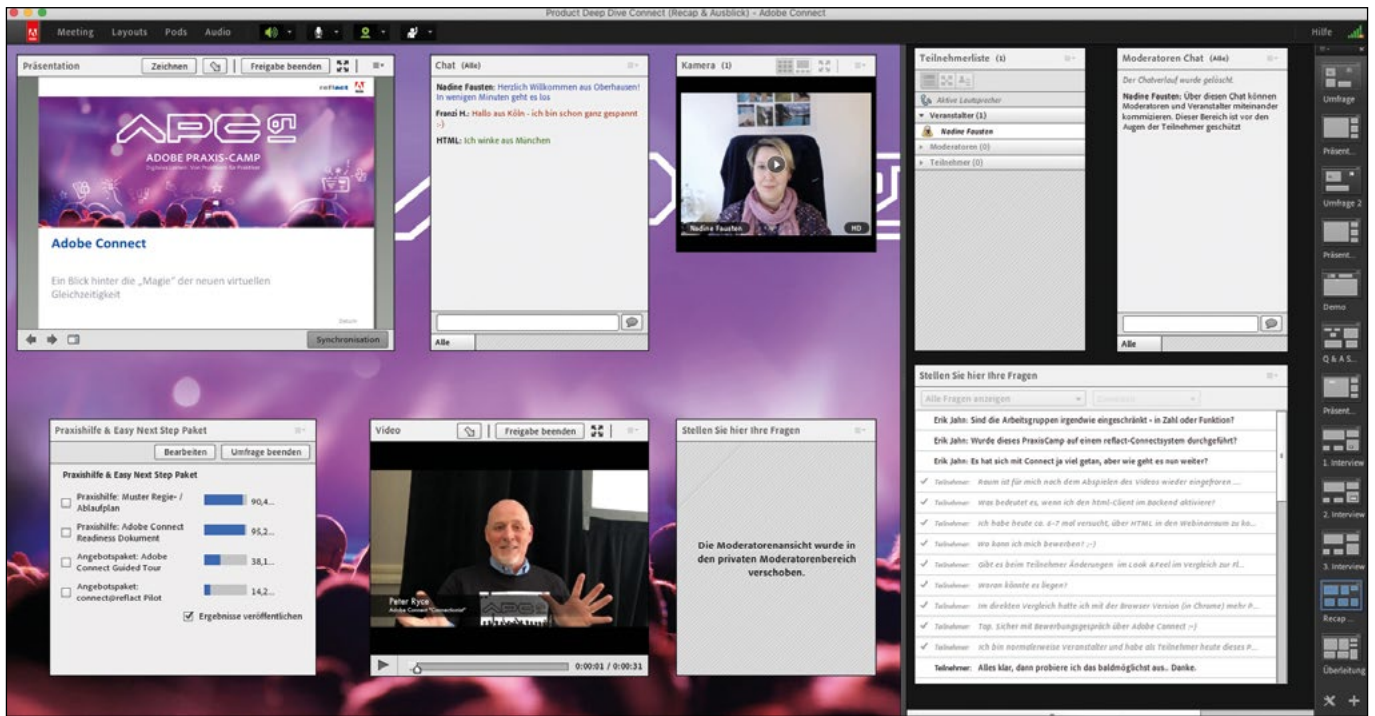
Product Deep Dive Connect (Recap & Ausblick) - Adobe Connect

Meeting Layouts Pods Audio

Hilfe

Präsentation Zeichnen Freigabe beenden

reflact

ADOBE PRAXIS-CAMP

Adobe Connect

Ein Blick hinter die „Magie" der neuen virtuellen Gleichzeitigkeit

Synchronisation

Chat (Alle)

Nadine Fausten: Herzlich Willkommen aus Oberhausen! In wenigen Minuten geht es los

Franzi H.: Hallo aus Köln - ich bin schon ganz gespannt :-)

HTML: Ich winke aus München

Alle

Kamera (1)

Nadine Fausten HD

Teilnehmerliste (1)

Aktive Lautsprecher

Veranstalter (1)

Nadine Fausten

Moderatoren (0)

Teilnehmer (0)

Moderatoren Chat (Alle)

Der Chatverlauf wurde gelöscht.

Nadine Fausten: Über diesen Chat können Moderatoren und Veranstalter miteinander kommizieren. Dieser Bereich ist vor den Augen der Teilnehmer geschützt

Alle

Umfrage

Präsent...

Umfrage 2

Präsent...

Demo

Q & A S...

Präsent...

1. Interview

2. Interview

3. Interview

Recap ...

Überleitung

Praxishilfe & Easy Next Step Paket

Bearbeiten Umfrage beenden

Praxishilfe & Easy Next Step Paket

Praxishilfe: Muster Regie- / Ablaufplan 90,4...

Praxishilfe: Adobe Connect Readiness Dokument 95,2...

Angebotspaket: Adobe Connect Guided Tour 38,1...

Angebotspaket: connect@reflact Pilot 14,2...

Ergebnisse veröffentlichen

Video Freigabe beenden

Peter Ryce
Adobe Connect "Connectionist"

0:00:01 / 0:00:31

Stellen Sie hier Ihre Fragen

Die Moderatorenansicht wurde in den privaten Moderatorenbereich verschoben.

Stellen Sie hier Ihre Fragen

Alle Fragen anzeigen

Erik Jahn: Sind die Arbeitsgruppen irgendwie eingeschränkt - in Zahl oder Funktion?

Erik Jahn: Wurde dieses PraxisCamp auf einem reflact-Connectsystem durchgeführt?

Erik Jahn: Es hat sich mit Connect ja viel getan, aber wie geht es nun weiter?

Teilnehmer: Raum ist für mich nach dem Abspielen des Videos wieder eingefroren ...

Teilnehmer: Was bedeutet es, wenn ich den html-Client im Backend aktiviere?

Teilnehmer: Ich habe heute ca. 6-7 mal versucht, über HTML in den Webinarraum zu ko...

Teilnehmer: Wo kann ich mich bewerben? ;-)

Teilnehmer: Gibt es beim Teilnehmer Änderungen im Look &Feel im Vergleich zur Fl...

Teilnehmer: Woran könnte es liegen?

Teilnehmer: Im direkten Vergleich hatte ich mit der Browser Version (in Chrome) mehr P...

Teilnehmer: Top. Sicher mit Bewerbungsgespräch über Adobe Connect :-)

Teilnehmer: Ich bin normalerweise Veranstalter und habe als Teilnehmer heute dieses P...

Teilnehmer: Alles klar, dann probiere ich das baldmöglichst aus.. Danke.